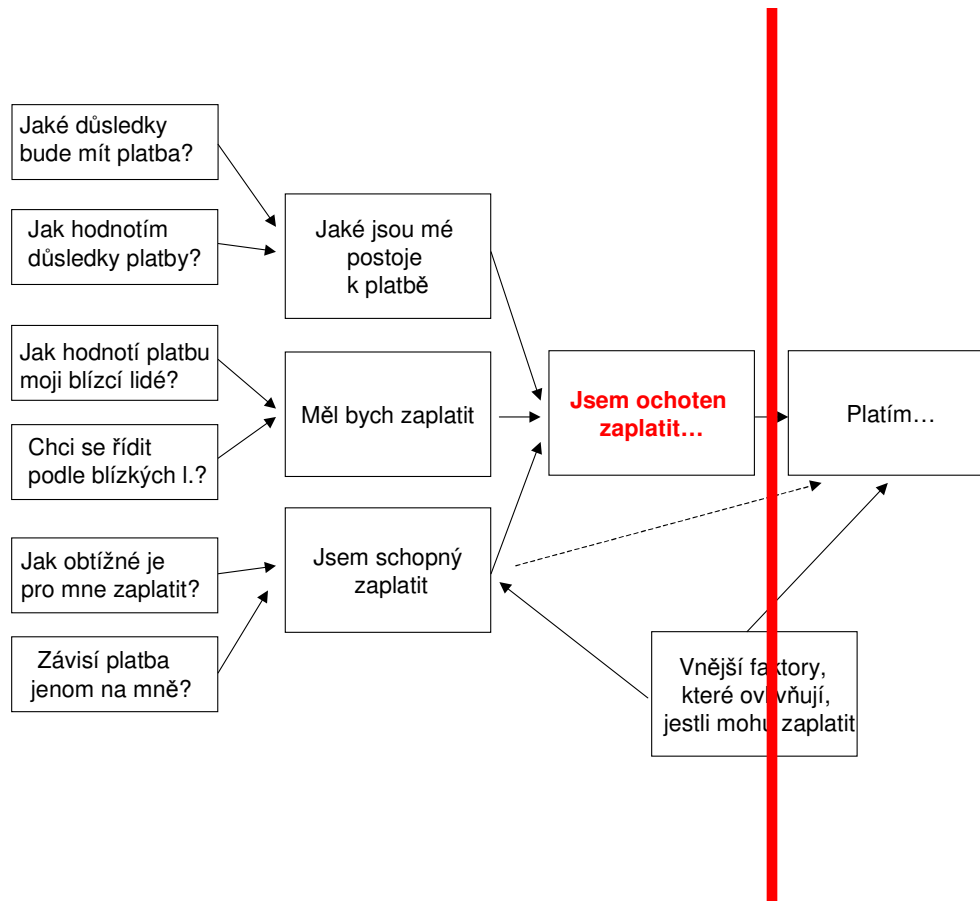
Jaké důsledky bude mít platba?

Jak hodnotím důsledky platby?

Jaké jsou mé postoje k platbě

Jak hodnotí platbu moji blízcí lidé?

Chci se řídit podle blízkých l.?

Měl bych zaplatit

Jsem ochoten zaplatit…

Platím…

Jak obtížné je pro mne zaplatit?

Závisí platba jenom na mně?

Jsem schopný zaplatit

Vnější fa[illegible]tory, které ov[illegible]vňují, jestli moh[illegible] zaplatit